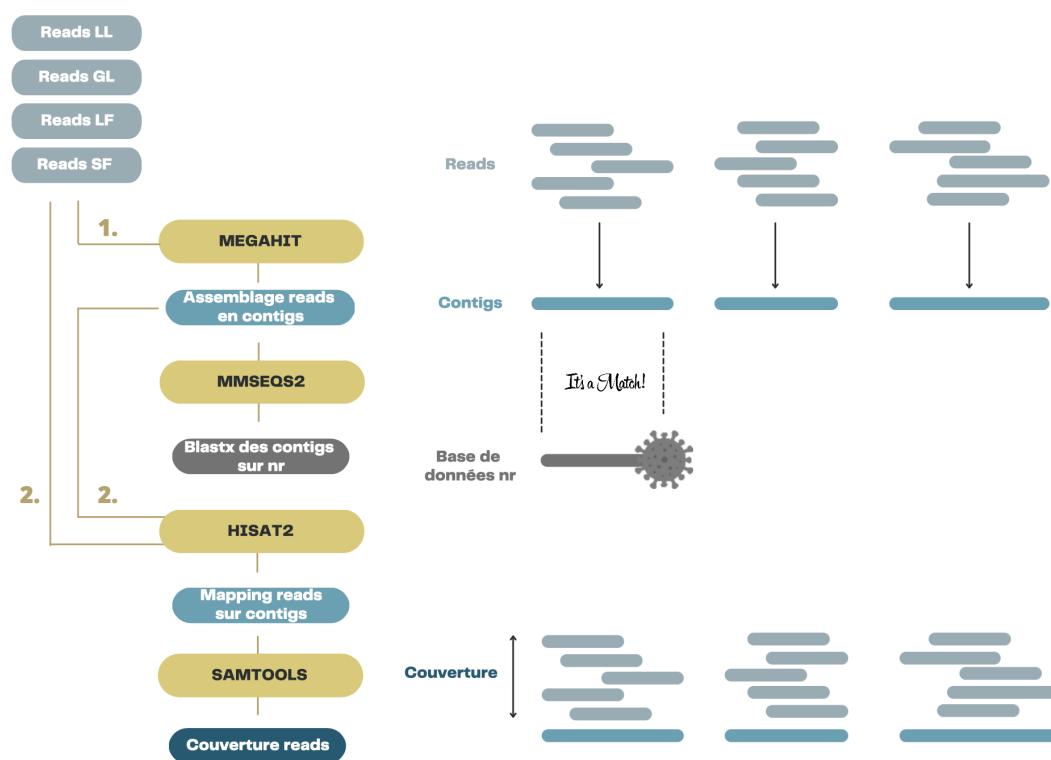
Reads LL

Reads GL

Reads LF

Reads SF

1.

MEGAHIT

Assemblage reads en contigs

MMSEQS2

Blastx des contigs sur nr

2.

2.

HISAT2

Mapping reads sur contigs

SAMTOOLS

Couverture reads

Reads

Contigs

It's a Match!

Base de données nr

Couverture